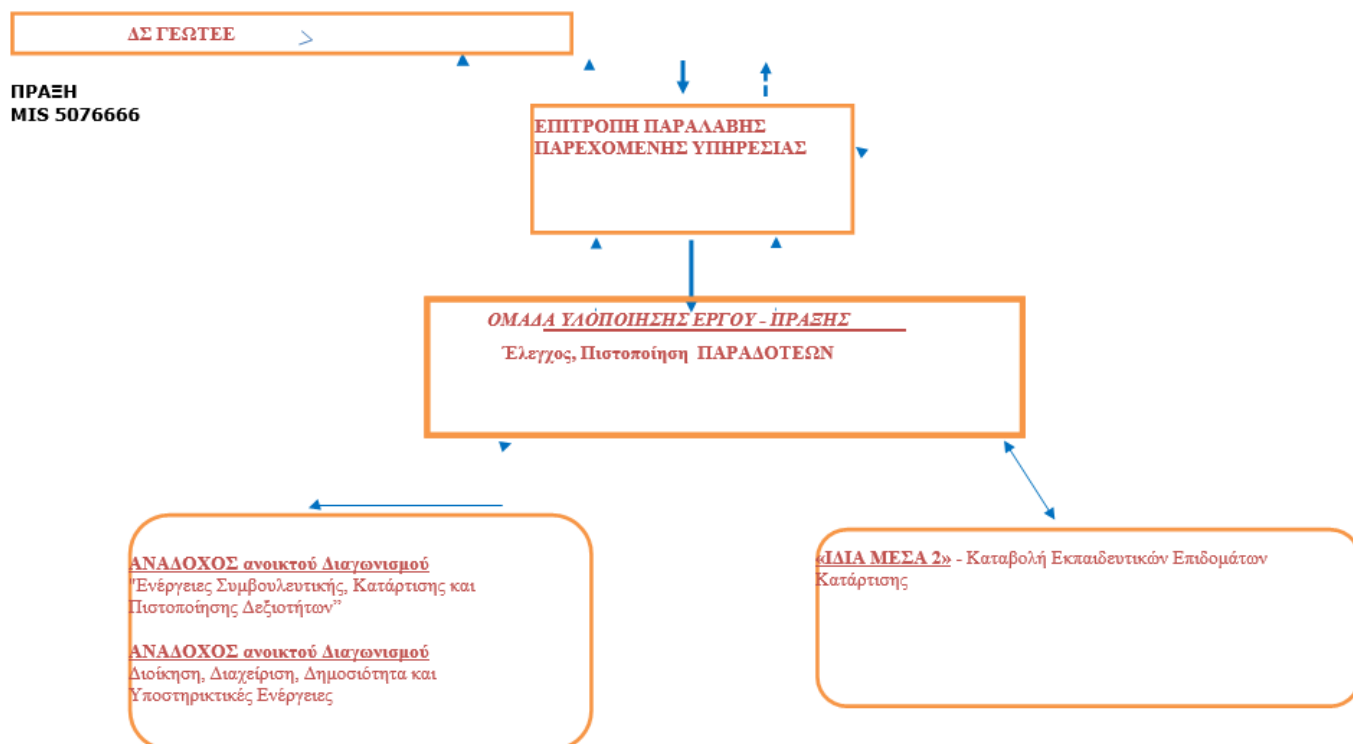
ΔΣ ΓΕΩΤΕΕ

ΠΡΑΞΗ
MIS 5076666

ΕΠΙΤΡΟΠΗ ΠΑΡΑΛΑΒΗΣ ΠΑΡΕΧΟΜΕΝΗΣ ΥΠΗΡΕΣΙΑΣ

ΟΜΑΔΑ ΥΛΟΠΟΙΗΣΗΣ ΕΡΓΟΥ - ΠΡΑΞΗΣ

Έλεγχος, Πιστοποίηση ΠΑΡΑΔΟΤΕΩΝ

ΑΝΑΔΟΧΟΣ ανοικτού Διαγωνισμού
"Ενέργειες Συμβουλευτικής, Κατάρτισης και Πιστοποίησης Δεξιοτήτων"

ΑΝΑΔΟΧΟΣ ανοικτού Διαγωνισμού
Διοίκηση, Διαχείριση, Δημοσιότητα και Υποστηρικτικές Ενέργειες

«ΙΔΙΑ ΜΕΣΑ 2» - Καταβολή Εκπαιδευτικών Επιδομάτων Κατάρτισης